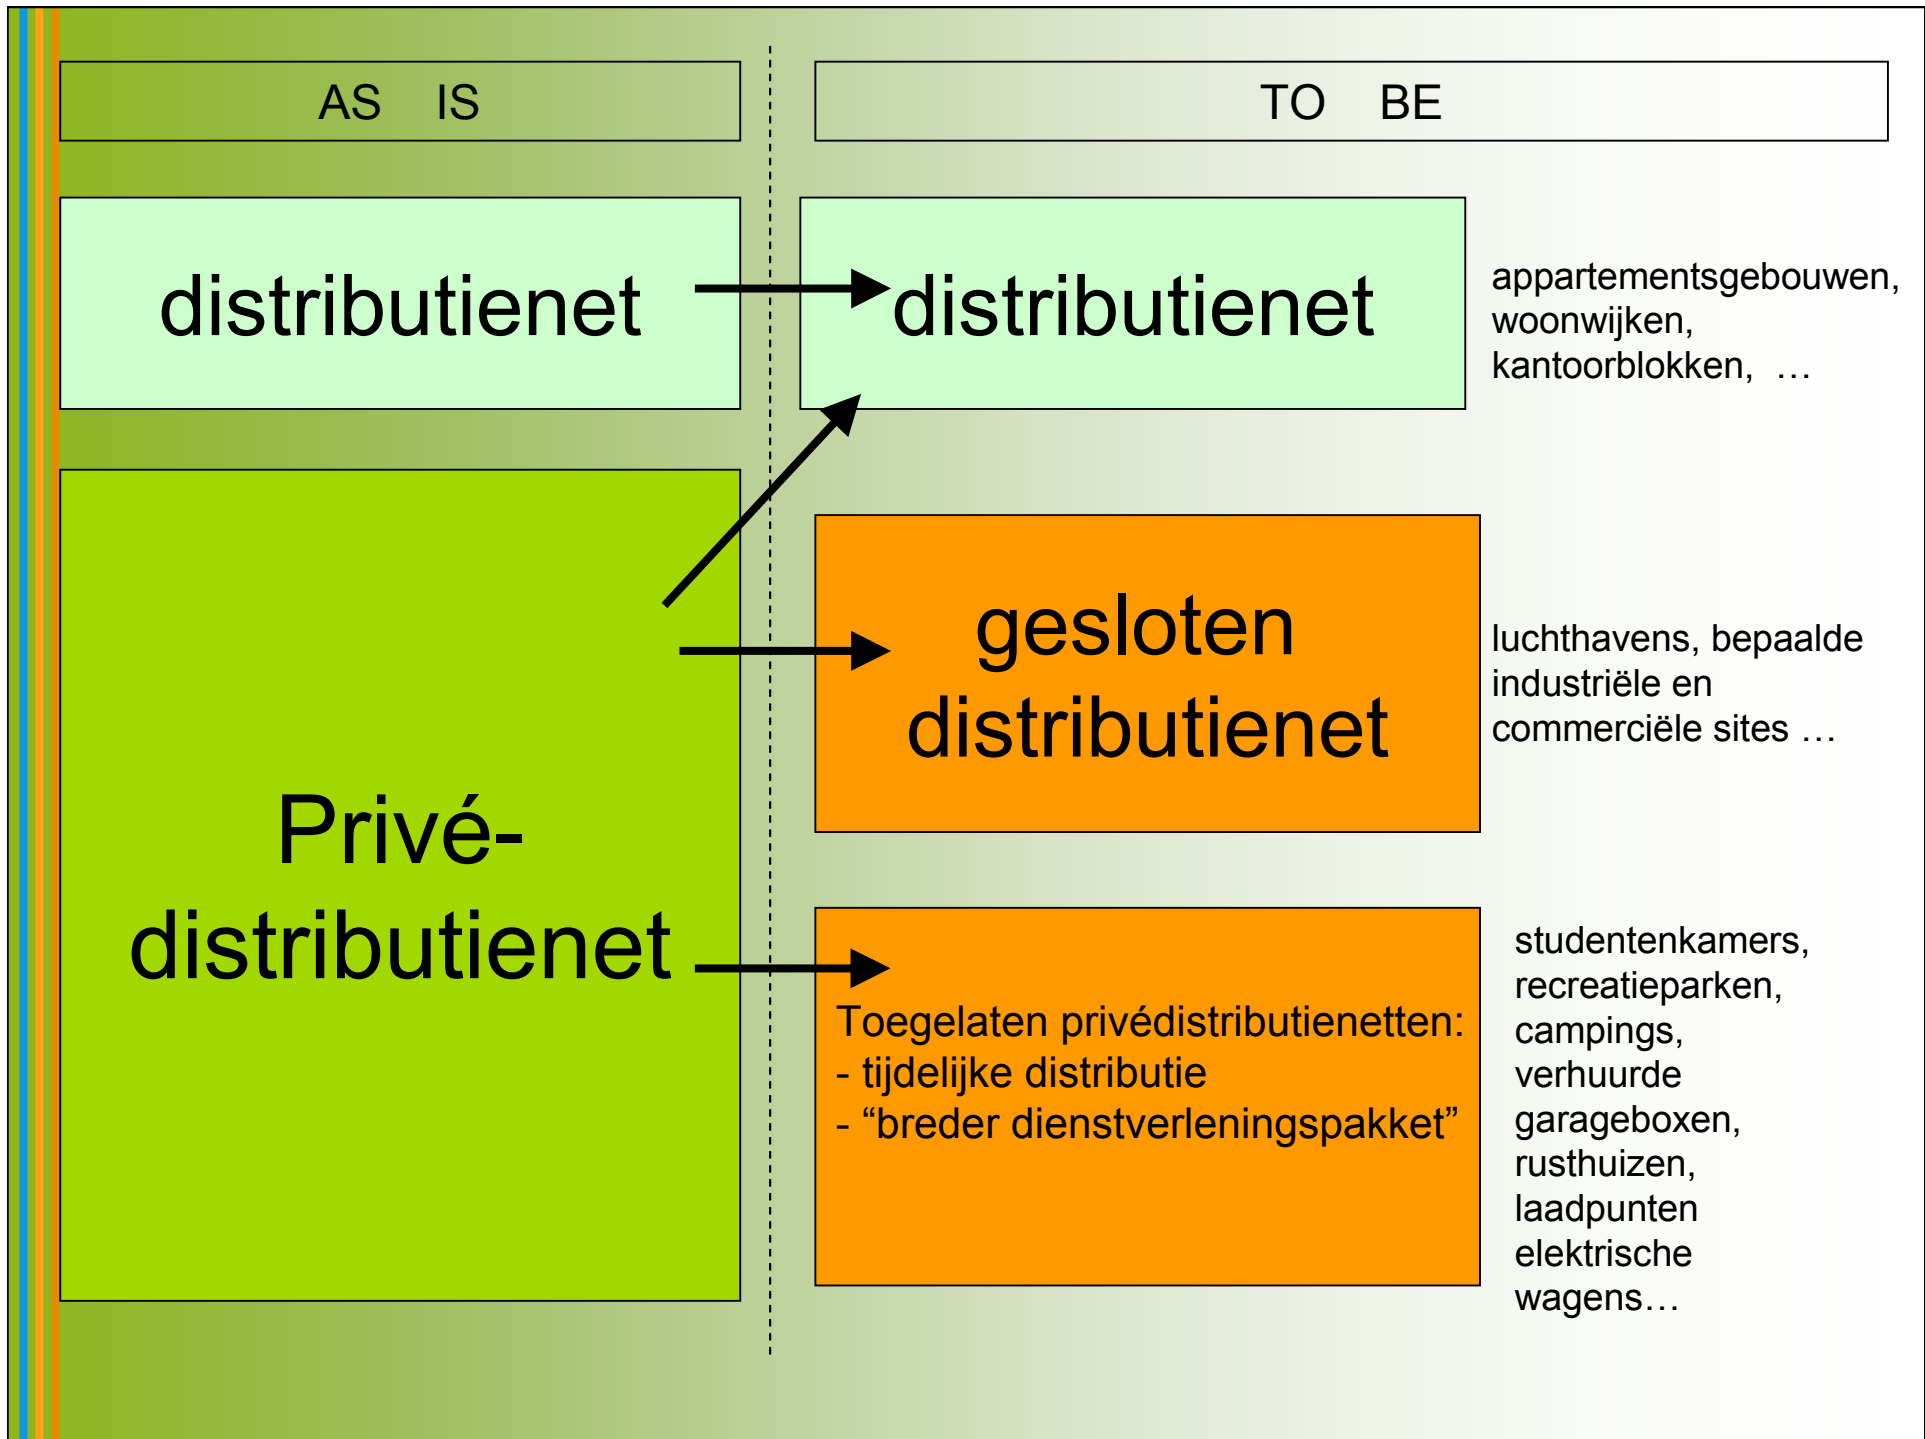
AS IS

TO BE

distributienet

distributienet

appartementsgebouwen, woonwijken, kantoorblokken, …

Privé-distributienet

gesloten distributienet

luchthavens, bepaalde industriële en commerciële sites …

Toegelaten privédistributienetten:
- tijdelijke distributie
- “breder dienstverleningspakket”

studentenkamers, recreatieparken, campings, verhuurde garageboxen, rusthuizen, laadpunten elektrische wagens…